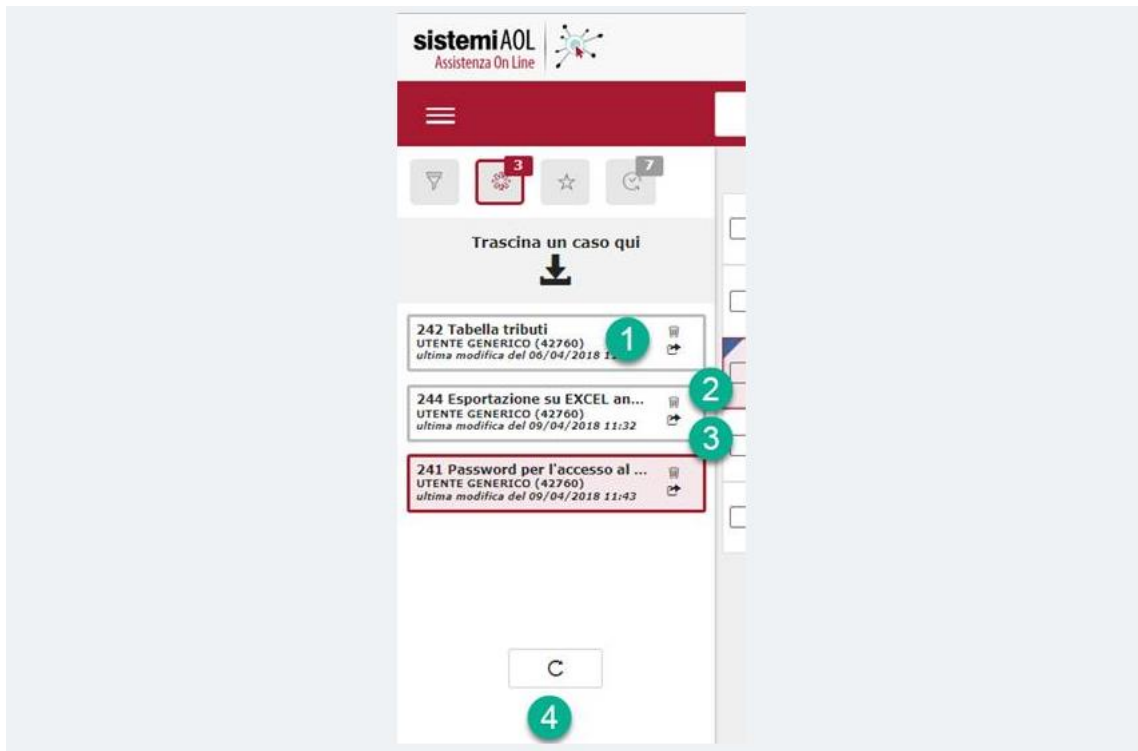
sistemiAOL
Assistenza On Line

3

7

Trascina un caso qui

242 Tabella tributi
UTENTE GENERICO (42760)
ultima modifica del 06/04/2018 1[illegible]

1

2

244 Esportazione su EXCEL an...
UTENTE GENERICO (42760)
ultima modifica del 09/04/2018 11:32

3

241 Password per l'accesso al ...
UTENTE GENERICO (42760)
ultima modifica del 09/04/2018 11:43

C

4